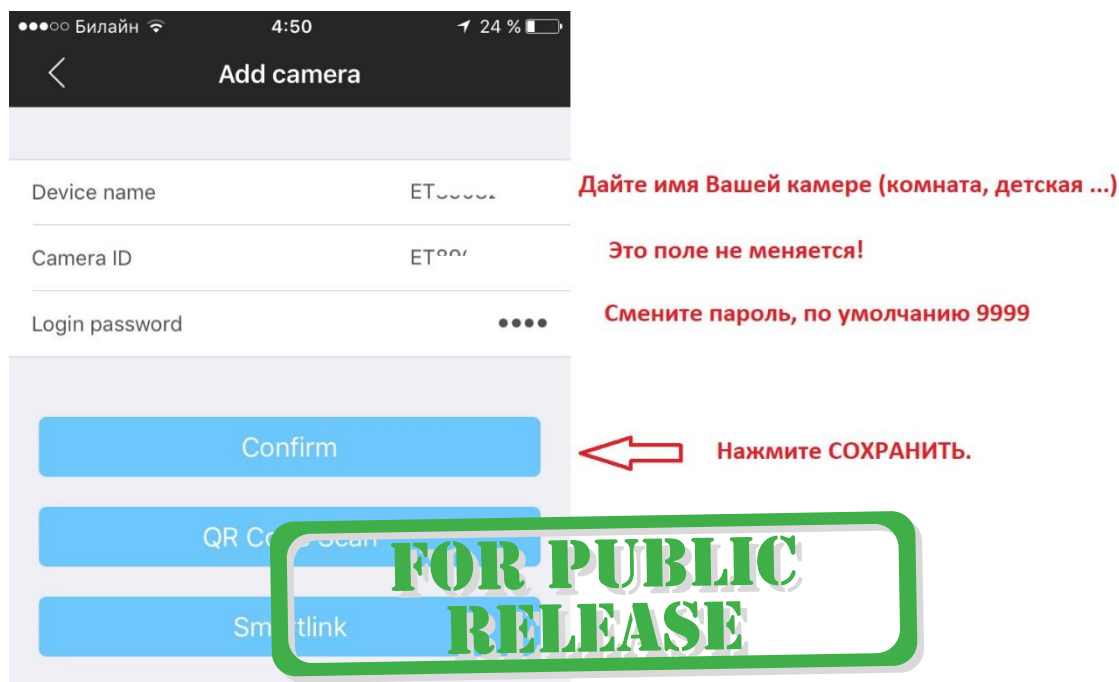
●●●○○ Билайн 4:50 24 %

Add camera

Device name ET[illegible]

Camera ID ET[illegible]

Login password ••••

Confirm

QR Co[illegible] Scan

Sm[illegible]tlink

Дайте имя Вашей камере (комната, детская ...)

Это поле не меняется!

Смените пароль, по умолчанию 9999

Нажмите СОХРАНИТЬ.

FOR PUBLIC RELEASE